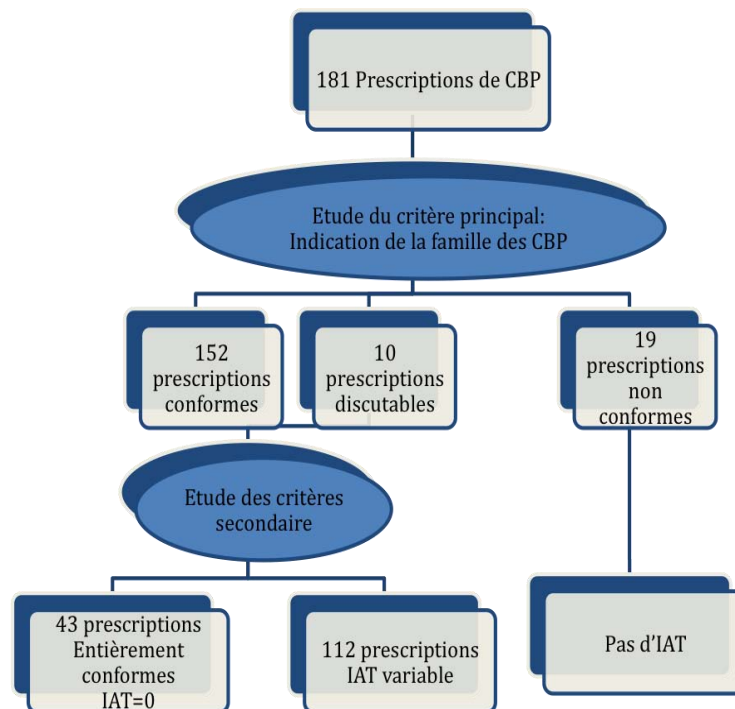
181 Prescriptions de CBP

Etude du critère principal: Indication de la famille des CBP

152 prescriptions conformes

10 prescriptions discutables

19 prescriptions non conformes

Etude des critères secondaire

43 prescriptions Entièrement conformes IAT=0

112 prescriptions IAT variable

Pas d'IAT